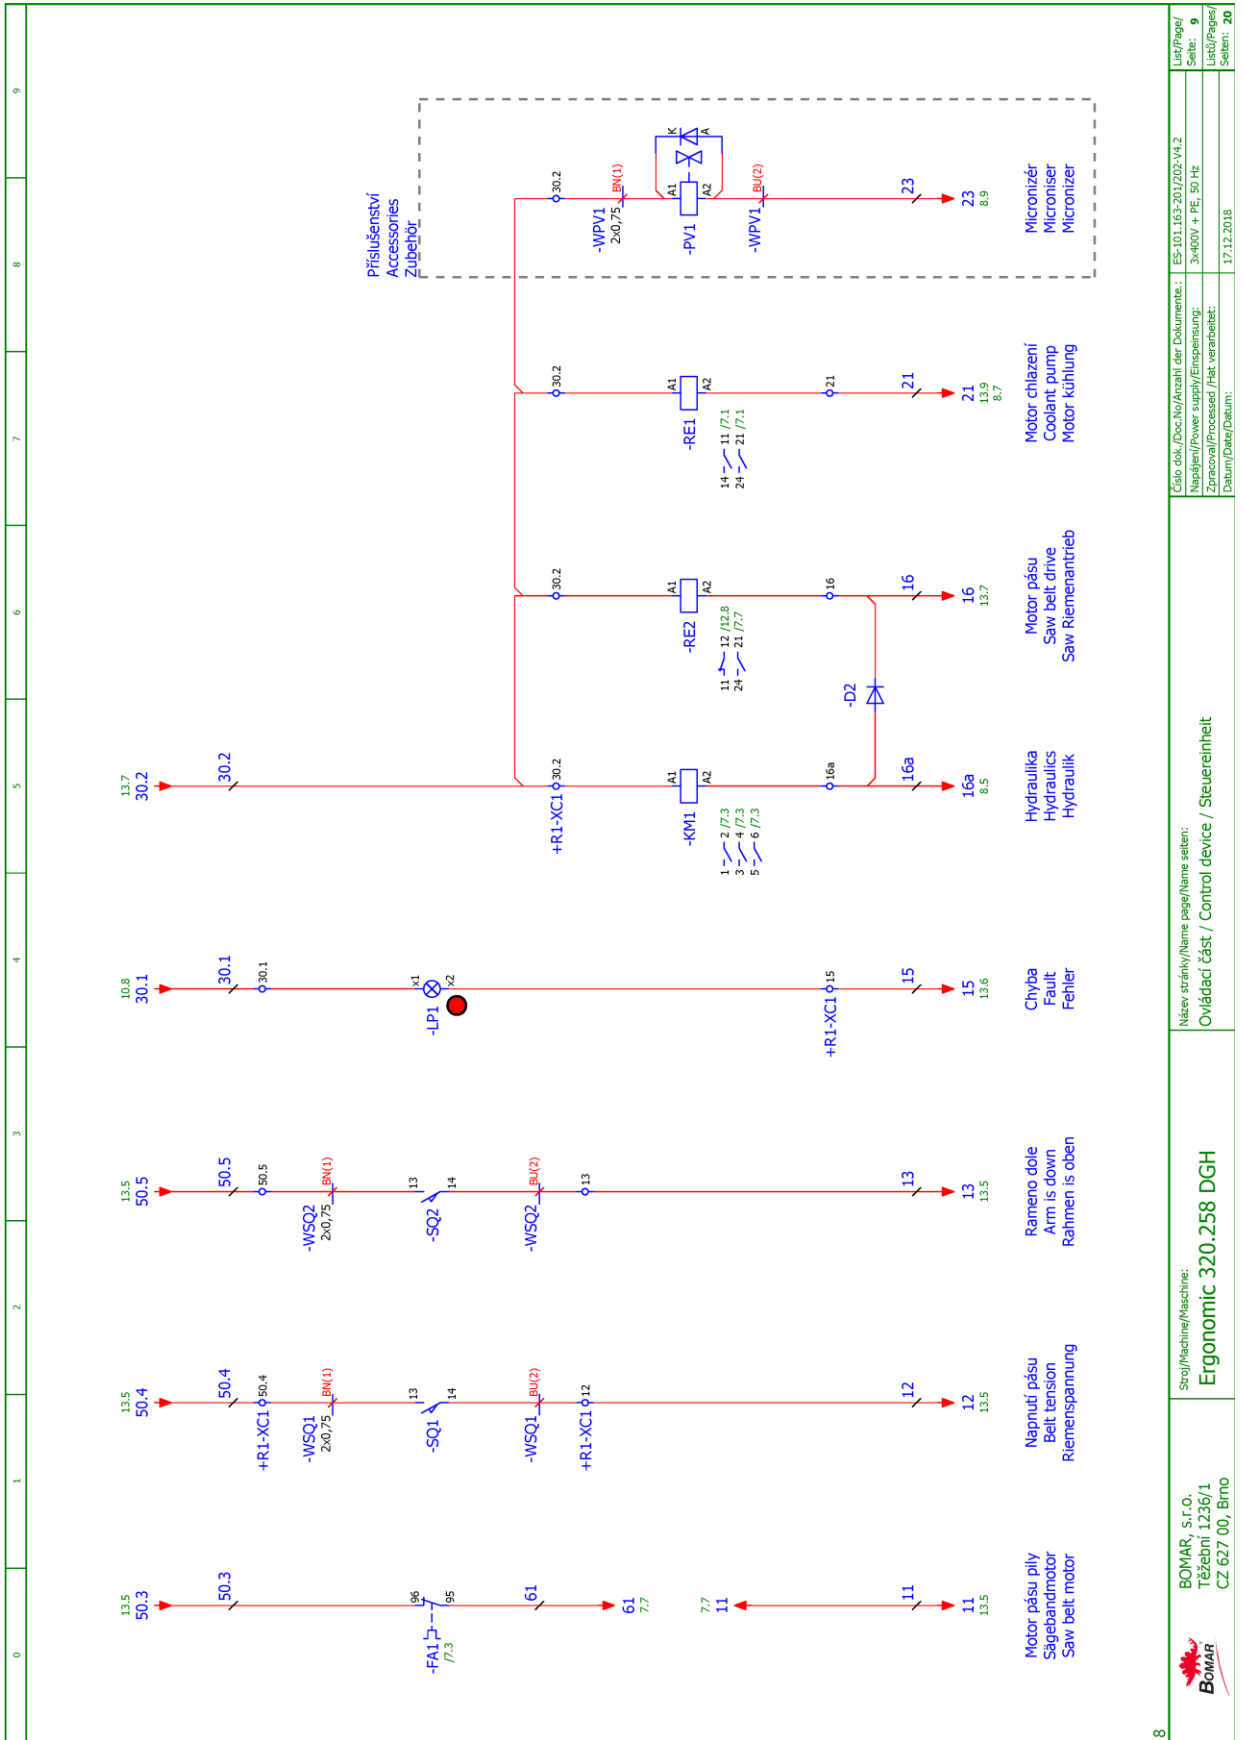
0 1 2 3 4 5 6 7 8 9

13.5
50.3

50.3

-FA1
/7.3
96
95

61

61
7.7

7.7
11

11

11
13.5

Motor pásu pily
Sägebandmotor
Saw belt motor

13.5
50.4

50.4
+R1-XC1 50.4
-WSQ1
2x0,75
BN(1)
-SQ1
13
14
-WSQ1
BU(2)
+R1-XC1 12

12

12
13.5

Napnutí pásu
Belt tension
Riemenspannung

13.5
50.5

50.5
50.5
-WSQ2
2x0,75
BN(1)
-SQ2
13
14
-WSQ2
BU(2)
13

13

13
13.5

Rameno dole
Arm is down
Rahmen is oben

10.8
30.1

30.1
30.1
-LP1
x1
x2
+R1-XC1 15

15

15
13.6

Chyba
Fault
Fehler

13.7
30.2

30.2
+R1-XC1 30.2
-KM1
A1
A2
1 2 /7.3
3 4 /7.3
5 6 /7.3
16a

16a

16a
8.5

Hydraulika
Hydraulics
Hydraulik

30.2
-RE2
A1
A2
11 12 /12.8
24 21 /7.7
16
-D2

16

16
13.7

Motor pásu
Saw belt drive
Saw Riemenantrieb

30.2
-RE1
A1
A2
14 11 /7.1
24 21 /7.1
21

21

21
13.9
8.7

Motor chlazení
Coolant pump
Motor kühlung

Příslušenství
Accessories
Zubehör

30.2
-WPV1
2x0,75
BN(1)
-PV1
A1
A2
K
A
-WPV1
BU(2)

23

23
8.9

Micronizér
Microniser
Micronizer

BOMAR
BOMAR, s.r.o.
Těžební 1236/1
CZ 627 00, Brno

Stroj/Machine/Maschine:
Ergonomic 320.258 DGH

Název stránky/Name page/Name seiten:
Ovládací část / Control device / Steuereinheit

Číslo dok./Doc.No/Anzahl der Dokumente.: ES-101.163-201/202-V4.2
Napájení/Power supply/Einspeisung: 3x400V + PE, 50 Hz
Zpracoval/Processed /Hat verarbeitet:
Datum/Date/Datum: 17.12.2018

List/Page/ Seite: 9
Listů/Pages/ Seiten: 20

8